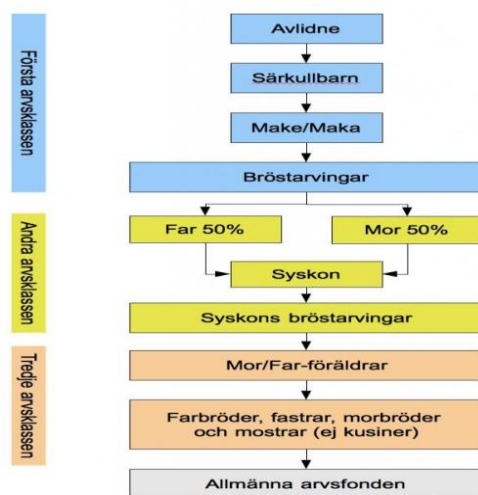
Första arvsklassen

Avlidne

Särkullbarn

Make/Maka

Bröstarvingar

Andra arvsklassen

Far 50%

Mor 50%

Syskon

Syskons bröstarvingar

Tredje arvsklassen

Mor/Far-föräldrar

Farbröder, fastrar, morbröder och mostrar (ej kusiner)

Allmänna arvsfonden